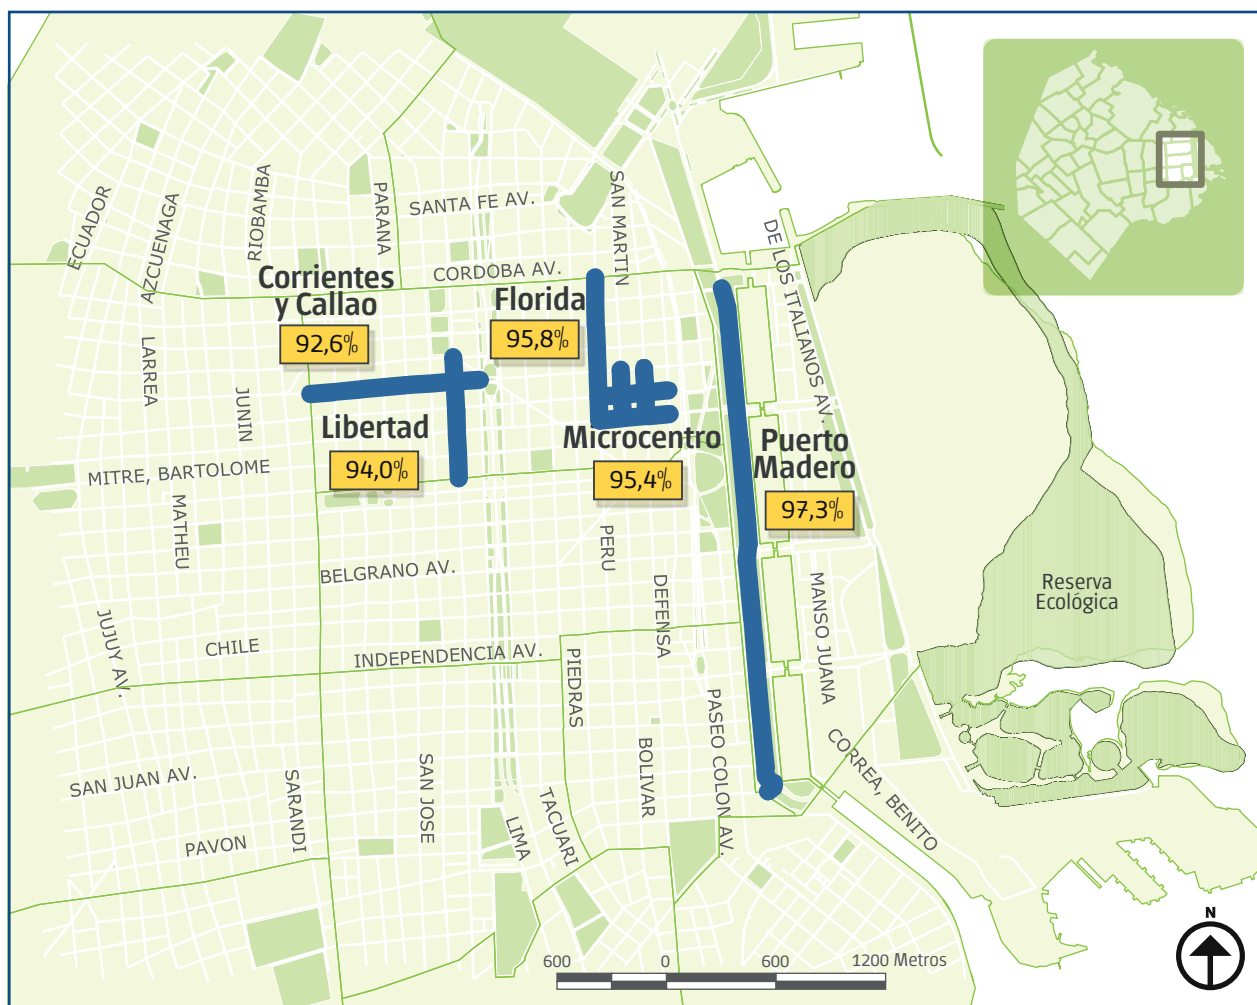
SANTA FE AV.
SAN MARTIN
ECUADOR
AZCUENAGA
RIOBAMBA
PARANA
CORDOBA AV.
DE LOS ITALIANOS AV.
Corrientes y Callao
92,6%
Florida
95,8%
LARREA
JUNIN
Libertad
94,0%
Microcentro
95,4%
Puerto Madero
97,3%
MITRE, BARTOLOME
MATHEU
PERU
DEFENSA
MANSO JUANA
BELGRANO AV.
Reserva Ecológica
JUJUY AV.
CHILE
INDEPENDENCIA AV.
PIEDRAS
PASEO COLON AV.
BOLIVAR
CORREA, BENITO
SAN JUAN AV.
SARANDI
SAN JOSE
LIMA
TACUARI
PAVON
600
0
600
1200 Metros
N